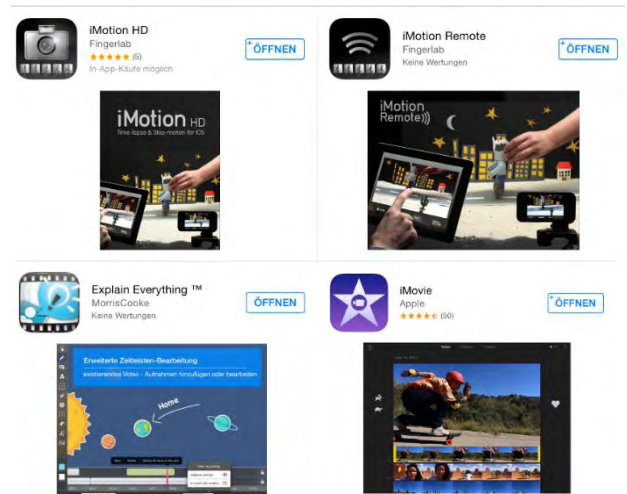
iMotion HD
Fingerlab
★★★★★ (6)
In-App-Käufe möglich
ÖFFNEN

iMotion HD
Time-lapse & Stop-motion for iOS

iMotion Remote
Fingerlab
Keine Wertungen
ÖFFNEN

iMotion Remote

Explain Everything ™
MorrisCooke
Keine Wertungen
ÖFFNEN

Erweiterte Zeitleisten-Bearbeitung
existierendes Video · Aufnahmen hinzufügen oder bearbeiten

Home

iMovie
Apple
★★★★½ (50)
ÖFFNEN